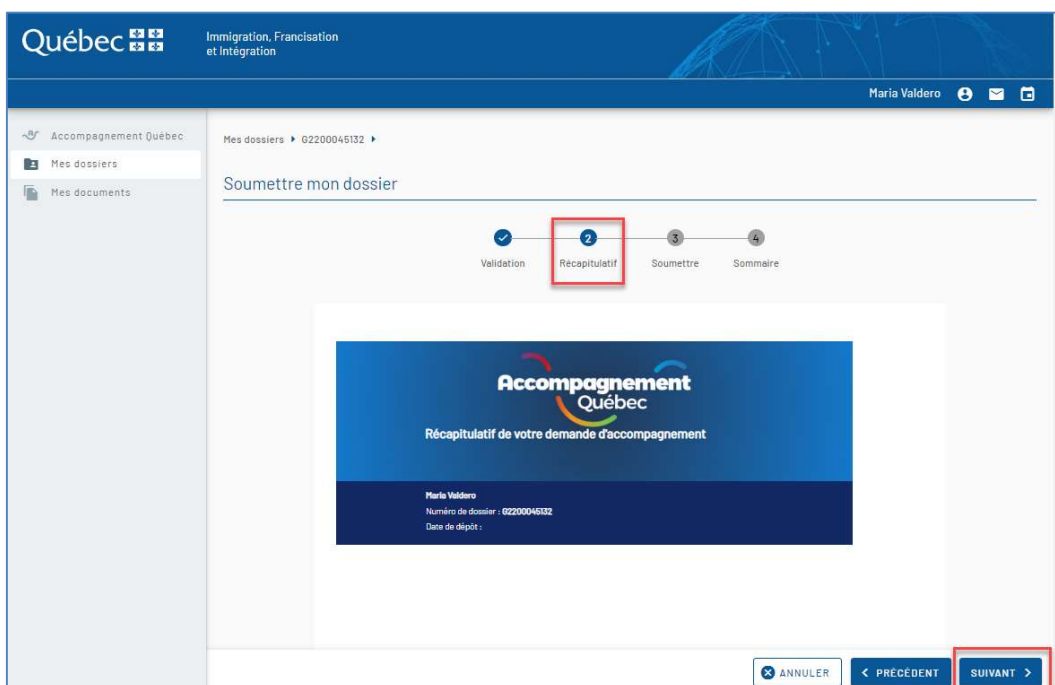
Québec

Immigration, Francisation et Intégration

Maria Valdero

Accompagnement Québec
Mes dossiers
Mes documents

Mes dossiers ▸ G2200045132 ▸

Soumettre mon dossier

Validation
2 Récapitulatif
3 Soumettre
4 Sommaire

Accompagnement Québec

Récapitulatif de votre demande d'accompagnement

Maria Valdero
Numéro de dossier : G2200045132
Date de dépôt :

ANNULER
< PRÉCÉDENT
SUIVANT >